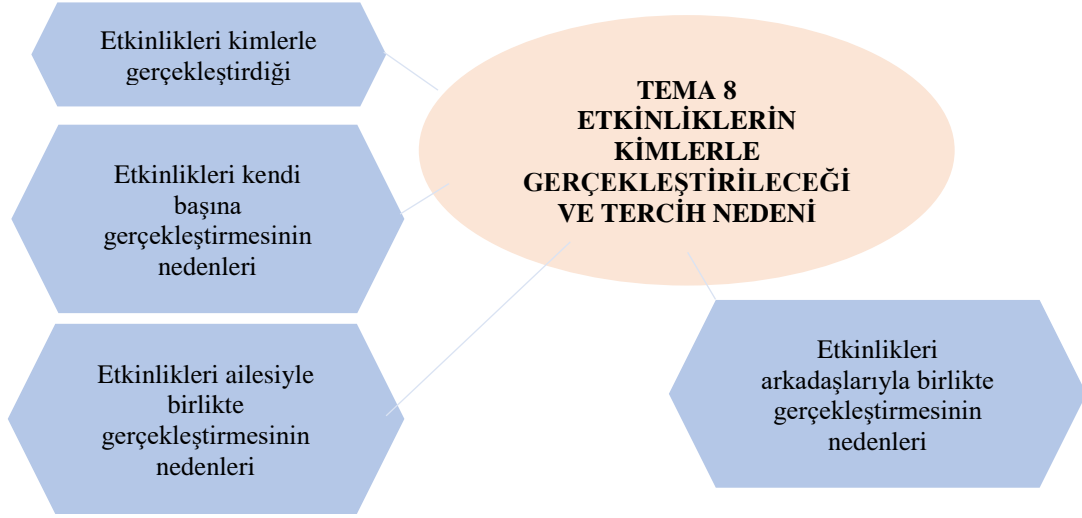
Etkinlikleri kimlerle gerçekleştirdiği

TEMA 8
ETKİNLİKLERİN KİMLERLE GERÇEKLEŞTİRİLECEĞİ VE TERCİH NEDENİ

Etkinlikleri kendi başına gerçekleştirmesinin nedenleri

Etkinlikleri ailesiyle birlikte gerçekleştirmesinin nedenleri

Etkinlikleri arkadaşlarıyla birlikte gerçekleştirmesinin nedenleri